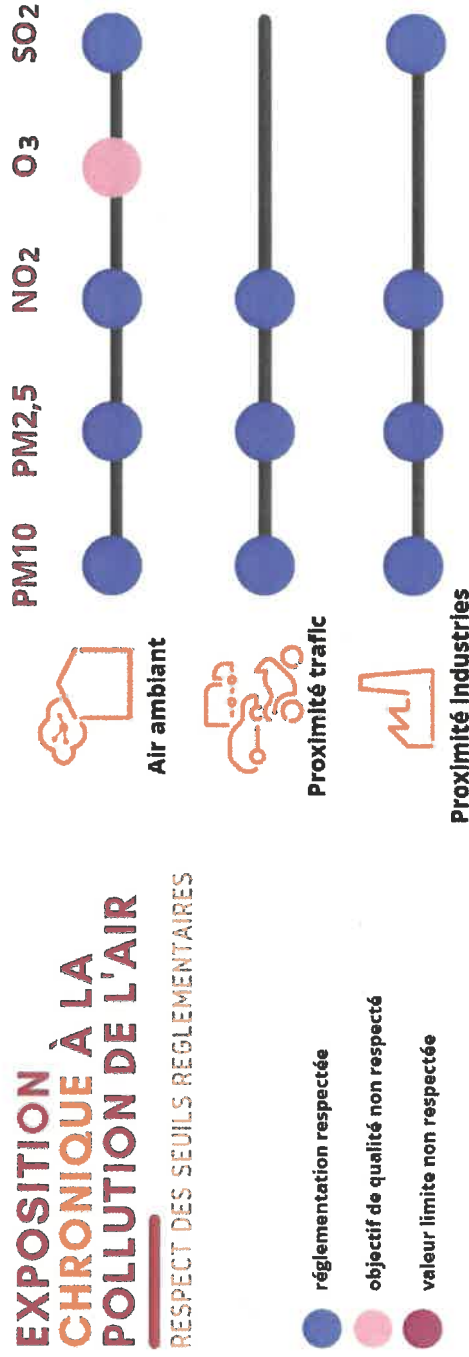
EXPOSITION CHRONIQUE À LA POLLUTION DE L'AIR

RESPECT DES SEUILS REGLEMENTAIRES

réglementation respectée

objectif de qualité non respecté

valeur limite non respectée

Air ambiant

Proximité trafic

Proximité Industries

PM10 PM2,5 NO2 O3 SO2